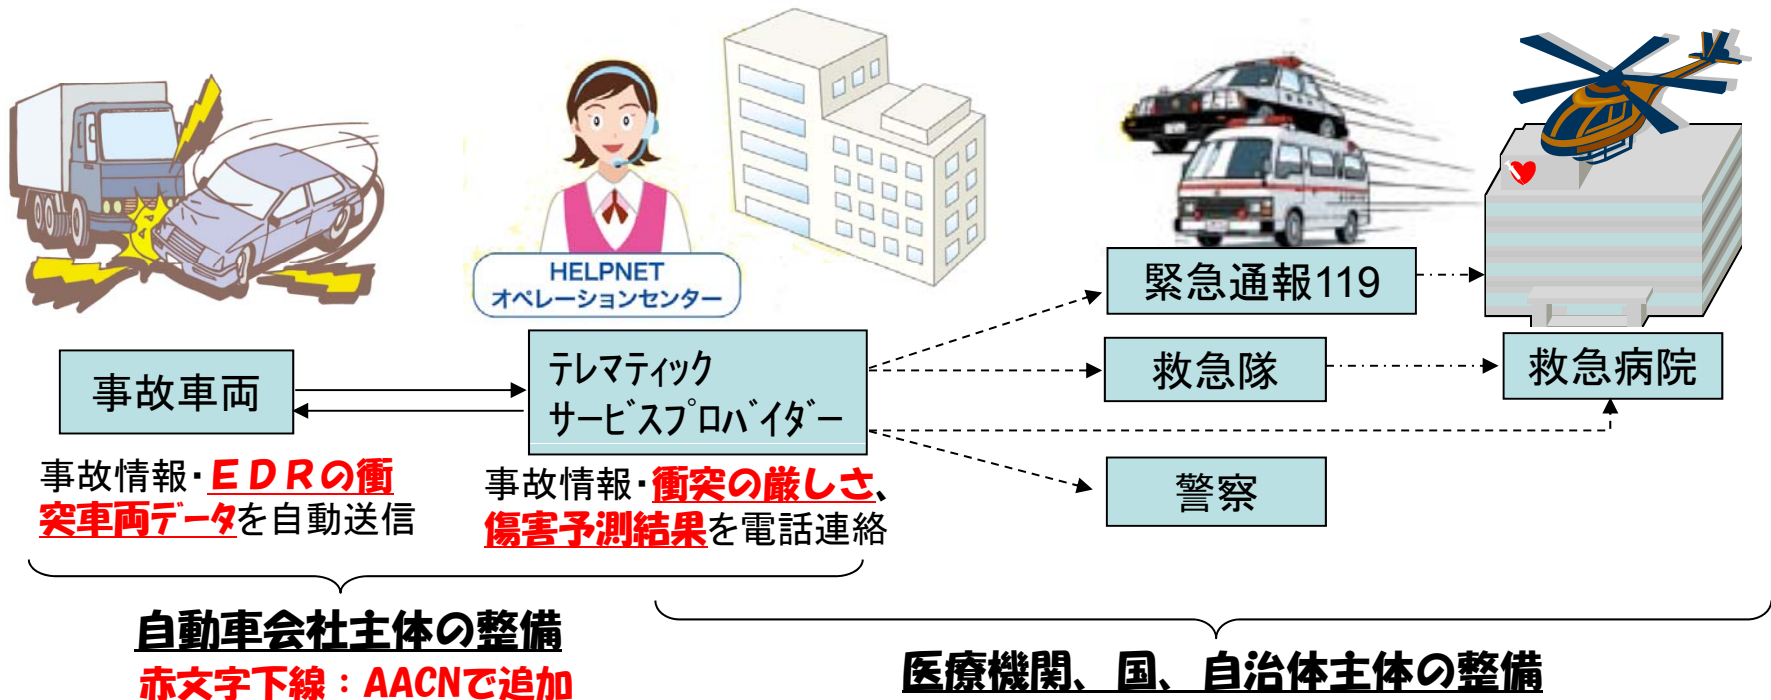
HELPNET
オペレーションセンター

緊急通報119

事故車両

テレマティック
サービスプロバイダー

救急隊

救急病院

警察

事故情報・EDRの衝突車両データを自動送信

事故情報・衝突の厳しさ、傷害予測結果を電話連絡

自動車会社主体の整備
赤文字下線：AACNで追加

医療機関、国、自治体主体の整備